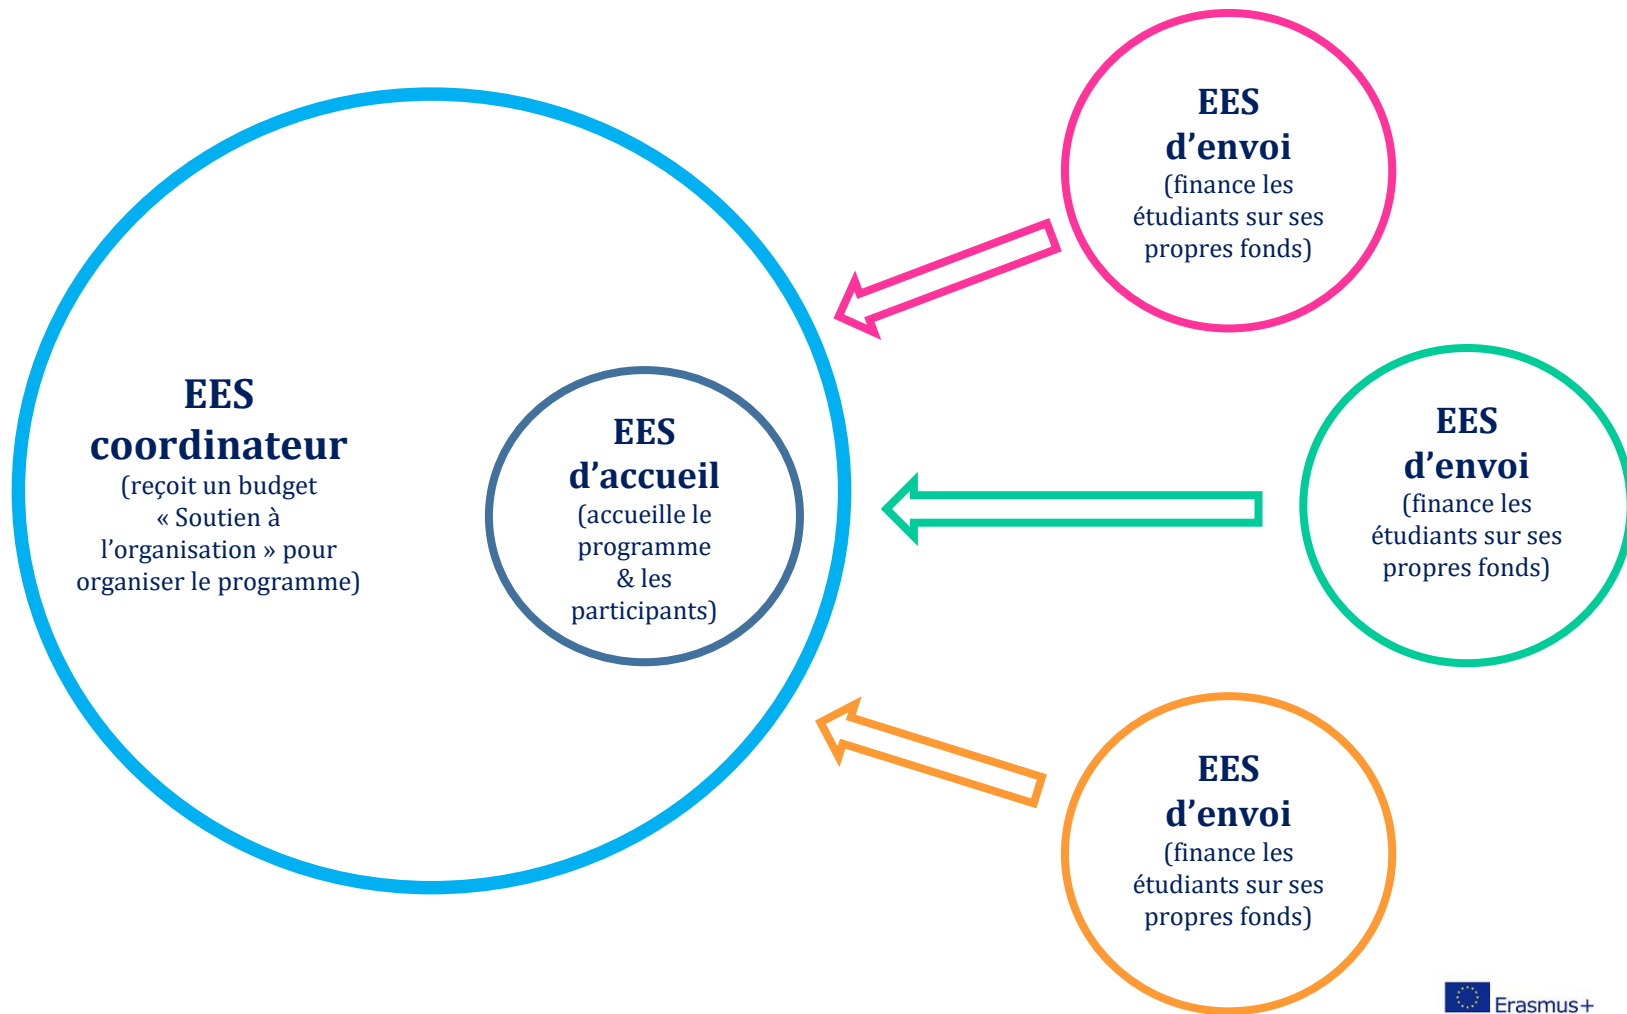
EES
d’envoi
(finance les étudiants sur ses propres fonds)

EES
coordinateur
(reçoit un budget « Soutien à l’organisation » pour organiser le programme)

EES
d’accueil
(accueille le programme & les participants)

EES
d’envoi
(finance les étudiants sur ses propres fonds)

EES
d’envoi
(finance les étudiants sur ses propres fonds)

Erasmus+